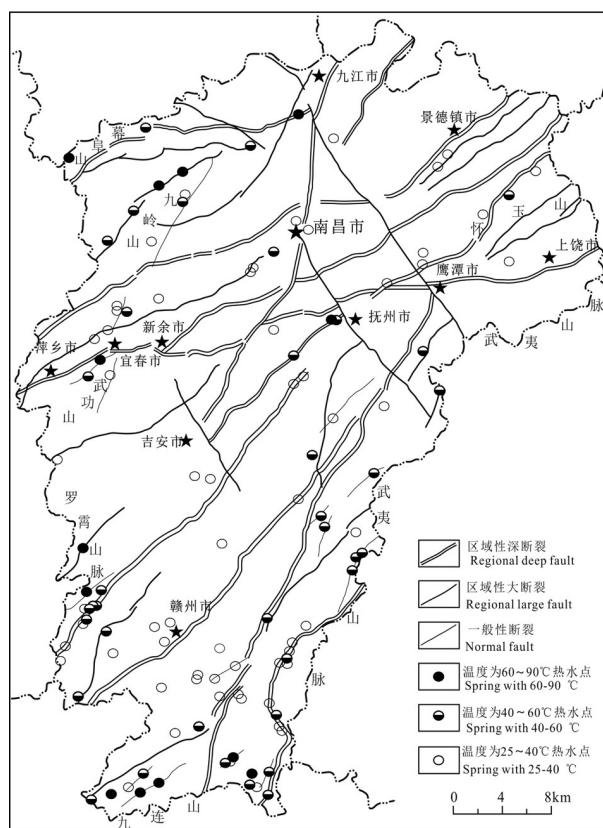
九江市

景德镇市

幕
阜
山

九
岭
山

玉
山

怀

南昌市

上饶市

鹰潭市

脉
山

武
夷

抚州市

新余市

萍乡市

宜春市

武
功
山

吉安市

罗
霄
山
脉

武
夷
山
脉

赣州市

九
连
山

区域性深断裂
Regional deep fault

区域性大断裂
Regional large fault

一般性断裂
Normal fault

温度为60～90℃热水点
Spring with 60-90 ℃

温度为40～60℃热水点
Spring with 40-60 ℃

温度为25～40℃热水点
Spring with 25-40 ℃

0 4 8km